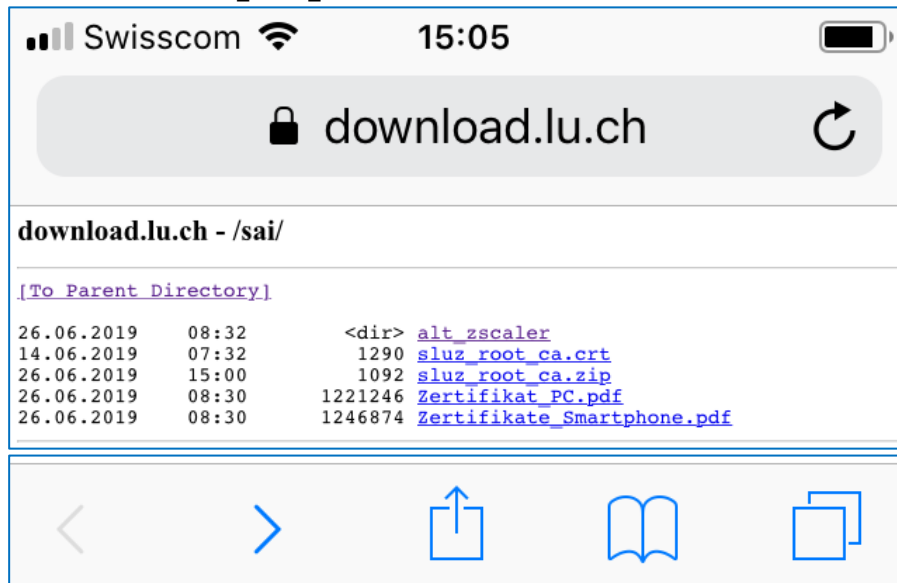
Swisscom 15:05

download.lu.ch

download.lu.ch - /sai/

[To Parent Directory]

26.06.2019 08:32 <dir> alt_zscaler
14.06.2019 07:32 1290 sluz_root_ca.crt
26.06.2019 15:00 1092 sluz_root_ca.zip
26.06.2019 08:30 1221246 Zertifikat_PC.pdf
26.06.2019 08:30 1246874 Zertifikate_Smartphone.pdf